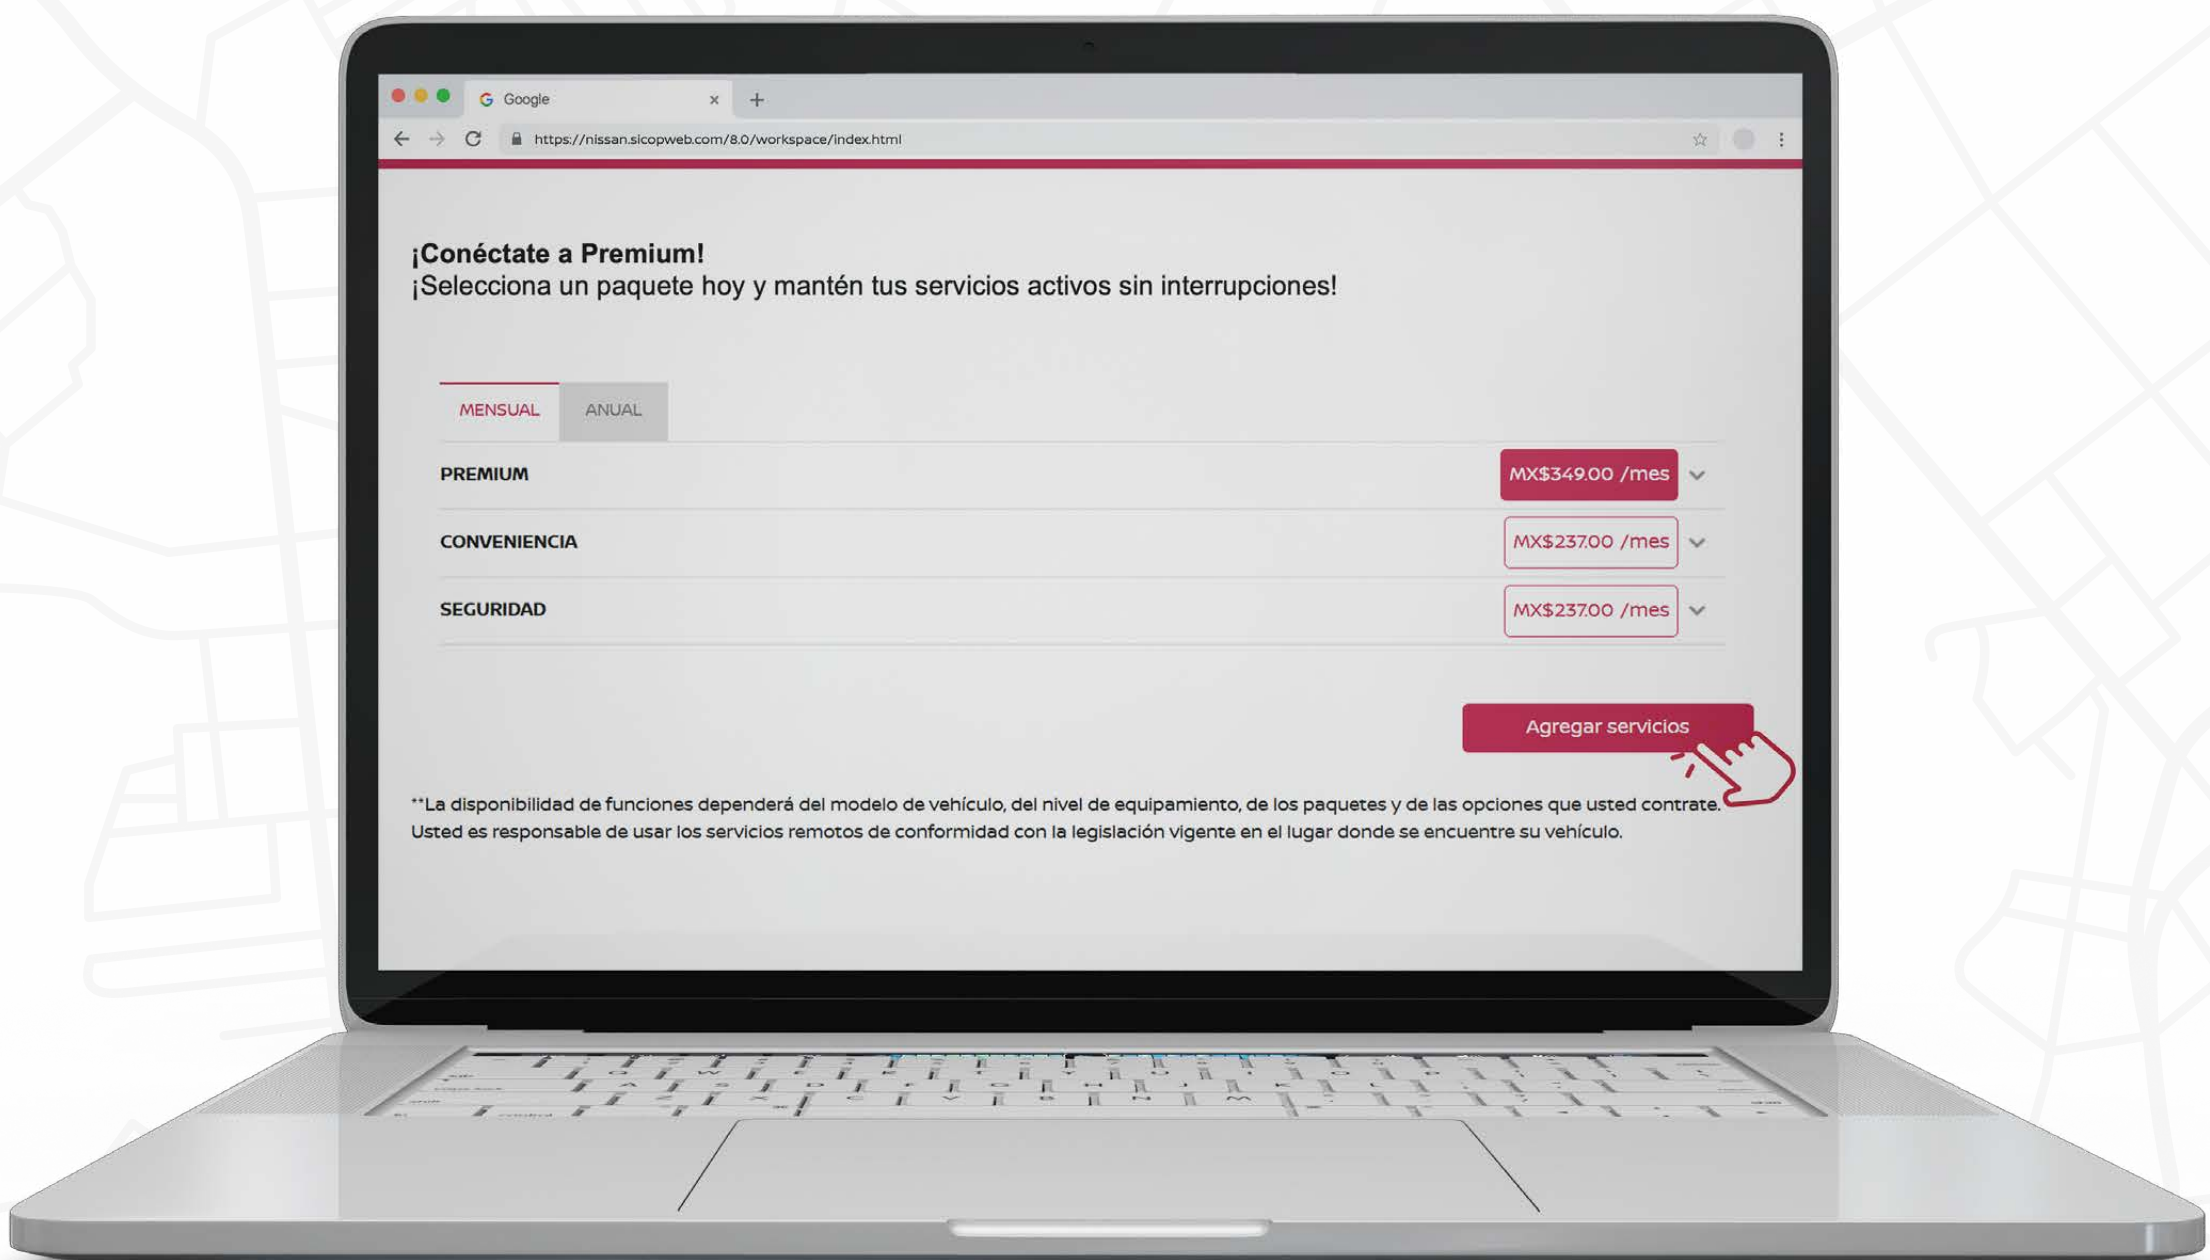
Google

https://nissan.sicopweb.com/8.0/workspace/index.html

¡Conéctate a Premium!
¡Selecciona un paquete hoy y mantén tus servicios activos sin interrupciones!

MENSUAL ANUAL

PREMIUM MX$349.00 /mes
CONVENIENCIA MX$237.00 /mes
SEGURIDAD MX$237.00 /mes

Agregar servicios

**La disponibilidad de funciones dependerá del modelo de vehículo, del nivel de equipamiento, de los paquetes y de las opciones que usted contrate. Usted es responsable de usar los servicios remotos de conformidad con la legislación vigente en el lugar donde se encuentre su vehículo.